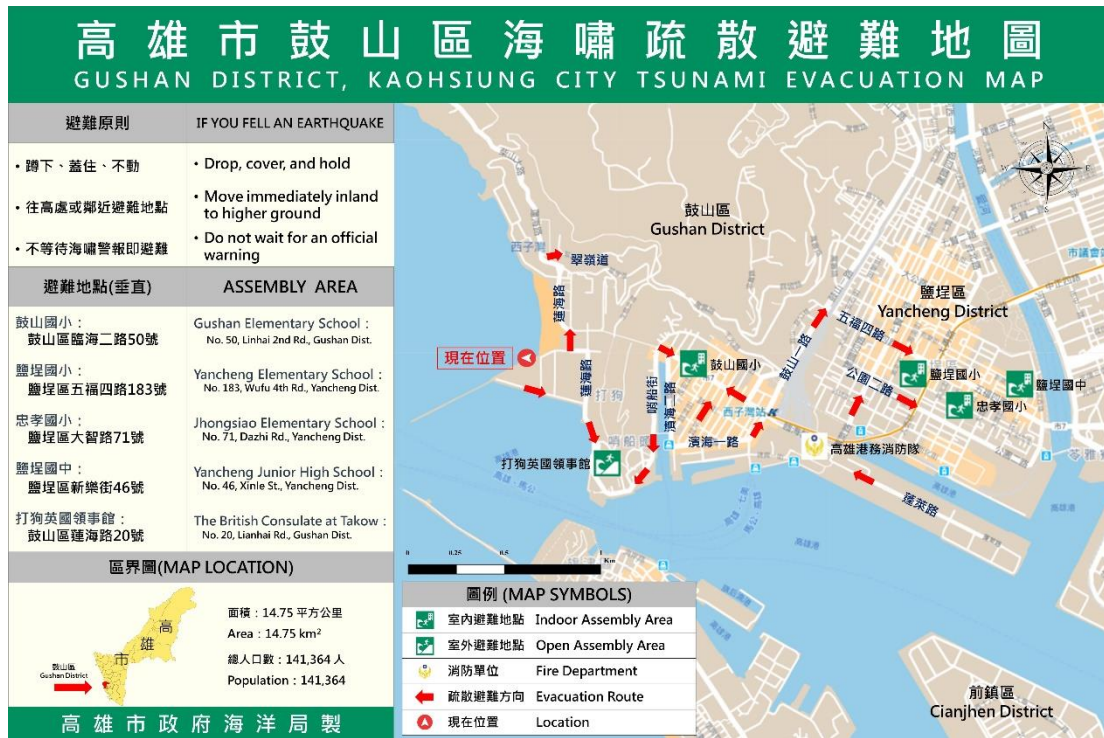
高雄市鼓山區海嘯疏散避難地圖
GUSHAN DISTRICT, KAOHSIUNG CITY TSUNAMI EVACUATION MAP

| 避難原則 | IF YOU FELL AN EARTHQUAKE |
|---|---|
| • 蹲下、蓋住、不動 | • Drop, cover, and hold |
| • 往高處或鄰近避難地點 | • Move immediately inland to higher ground |
| • 不等待海嘯警報即避難 | • Do not wait for an official warning |

| 避難地點(垂直) | ASSEMBLY AREA |
|---|---|
| 鼓山國小：鼓山區臨海二路50號 | Gushan Elementary School：No. 50, Linhai 2nd Rd., Gushan Dist. |
| 鹽埕國小：鹽埕區五福四路183號 | Yancheng Elementary School：No. 183, Wufu 4th Rd., Yancheng Dist. |
| 忠孝國小：鹽埕區大智路71號 | Jhongsiao Elementary School：No. 71, Dazhi Rd., Yancheng Dist. |
| 鹽埕國中：鹽埕區新樂街46號 | Yancheng Junior High School：No. 46, Xinle St., Yancheng Dist. |
| 打狗英國領事館：鼓山區蓮海路20號 | The British Consulate at Takow：No. 20, Lianhai Rd., Gushan Dist. |

區界圖(MAP LOCATION)
高
雄
市
鼓山區
Gushan District
面積：14.75 平方公里
Area：14.75 km²
總人口數：141,364 人
Population：141,364

高雄市政府海洋局製

鼓山區
Gushan District
西子灣
翠嶺道
蓮海路
現在位置
蓮海路
打狗
哨船街
濱海二路
鼓山國小
鼓山一路
五福四路
鹽埕區
Yancheng District
公園二路
鹽埕國小
鹽埕國中
忠孝國小
濱海一路
哨船頭
打狗英國領事館
高雄港務消防隊
蓬萊路
市議會
0 0.25 0.5 1 Km

圖例 (MAP SYMBOLS)
室內避難地點 Indoor Assembly Area
室外避難地點 Open Assembly Area
消防單位 Fire Department
疏散避難方向 Evacuation Route
現在位置 Location

前鎮區
Cianjhen District